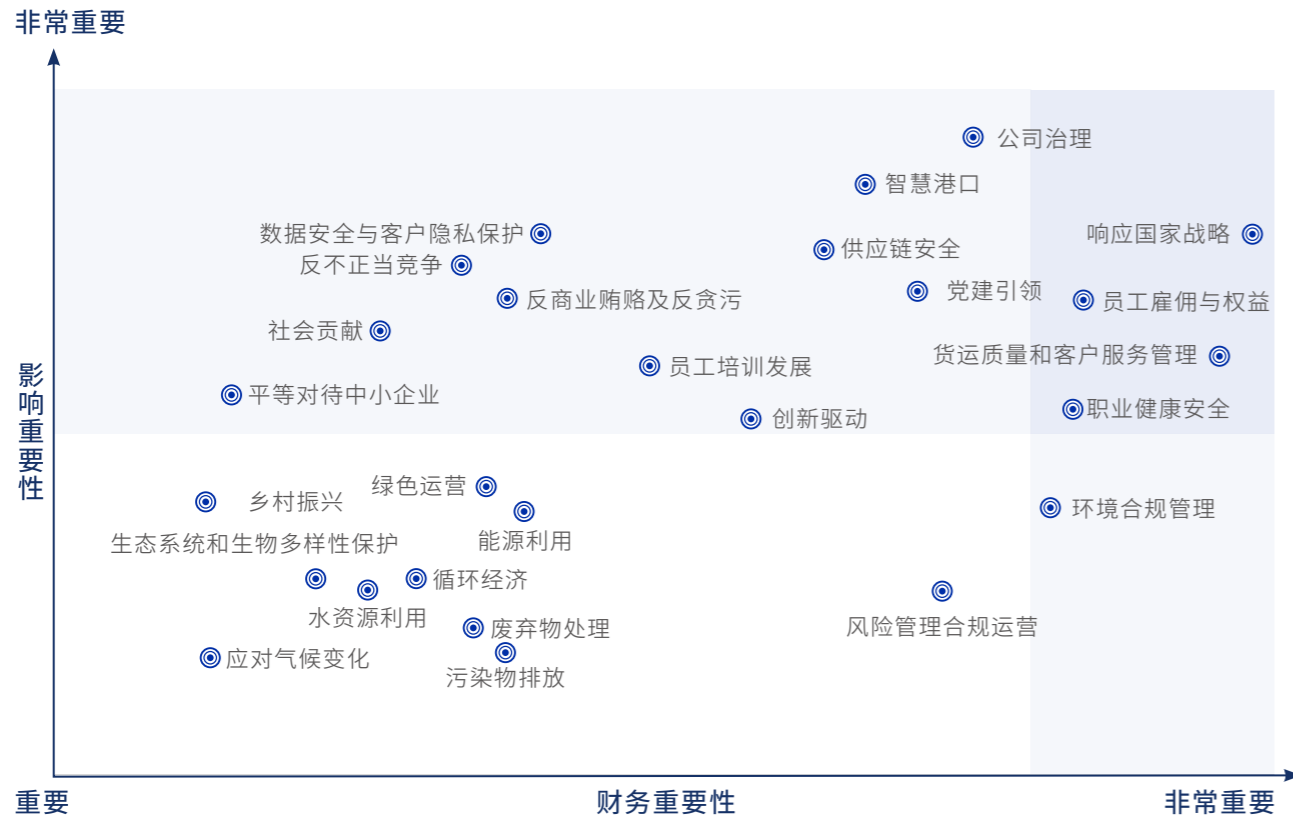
非常重要

影响重要性

公司治理
智慧港口
数据安全与客户隐私保护
响应国家战略
供应链安全
反不正当竞争
党建引领
员工雇佣与权益
反商业贿赂及反贪污
社会贡献
货运质量和客户服务管理
员工培训发展
平等对待中小企业
职业健康安全
创新驱动
绿色运营
乡村振兴
环境合规管理
能源利用
生态系统和生物多样性保护
循环经济
水资源利用
风险管理合规运营
废弃物处理
应对气候变化
污染物排放

重要
财务重要性
非常重要